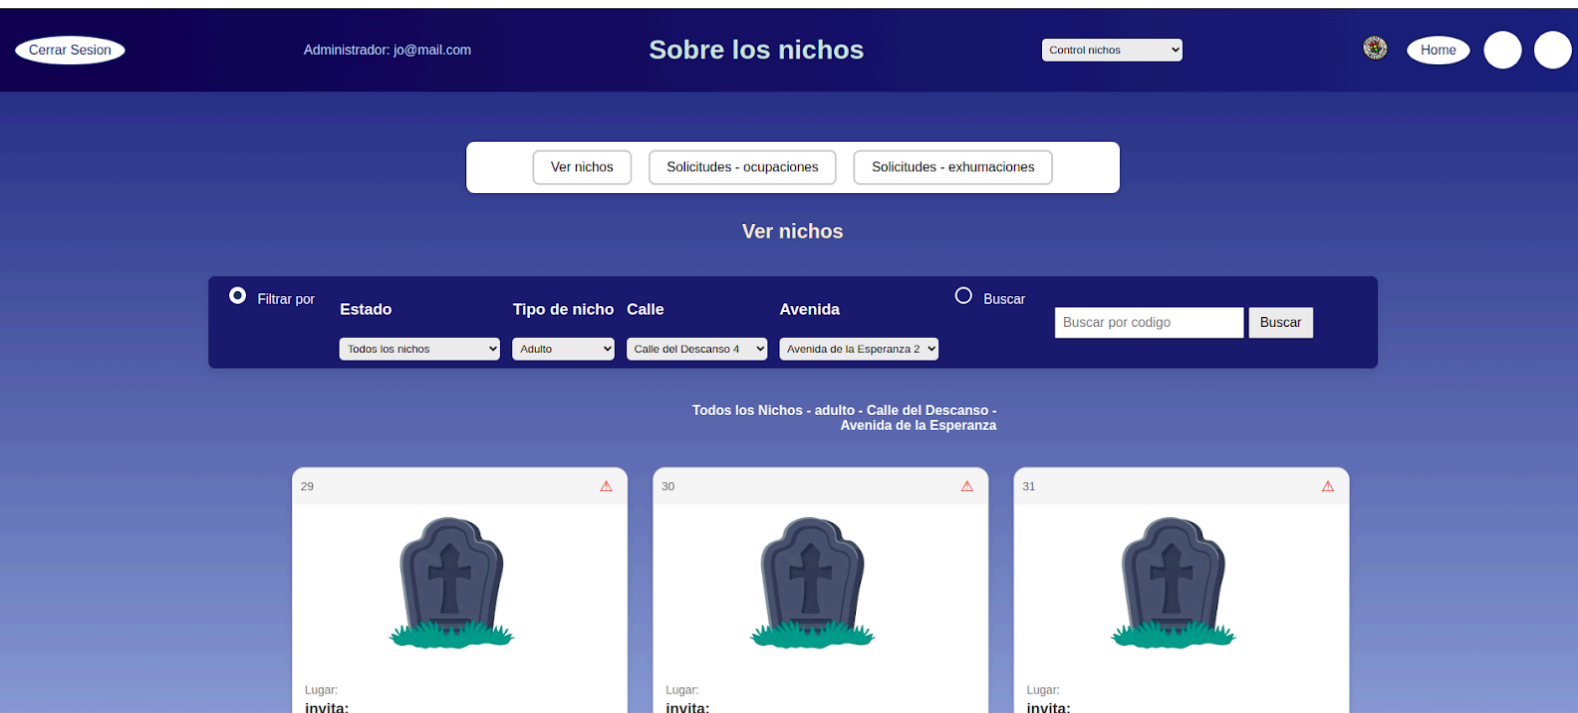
Cerrar Sesion

Administrador: jo@mail.com

Sobre los nichos

Control nichos

Home

Ver nichos | Solicitudes - ocupaciones | Solicitudes - exhumaciones

Ver nichos

Filtrar por

Estado
Todos los nichos

Tipo de nicho
Adulto

Calle
Calle del Descanso 4

Avenida
Avenida de la Esperanza 2

Buscar

Buscar por codigo
Buscar

Todos los Nichos - adulto - Calle del Descanso - Avenida de la Esperanza

29
⚠
Lugar:
invita:

30
⚠
Lugar:
invita:

31
⚠
Lugar:
invita: